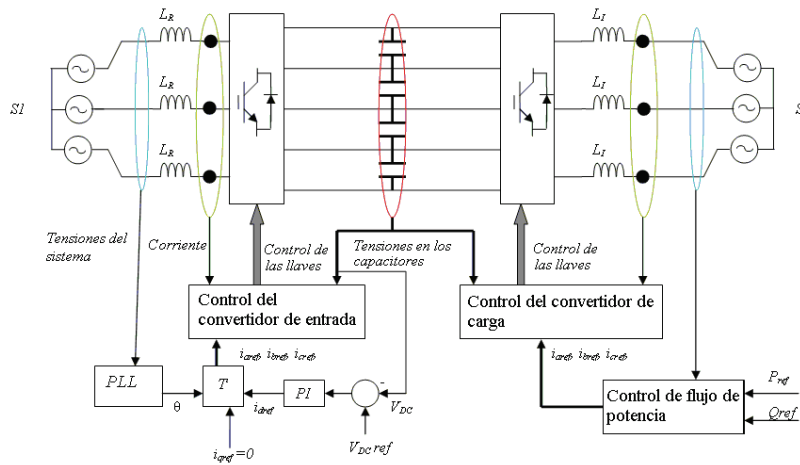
$L_R$

$L_R$

$L_R$

$L_I$

$L_I$

$L_I$

S1

S

Tensiones del sistema

Corriente

Control de las llaves

Tensiones en los capacitores

Control de las llaves

Control del convertidor de entrada

Control del convertidor de carga

$i_{caref}$ $i_{cbref}$ $i_{ccref}$

$i_{caref}$ $i_{cbref}$ $i_{ccref}$

PLL

θ

T

$i_{dref}$

PI

-

$V_{DC}$

$i_{qref}=0$

$V_{DC}\,ref$

Control de flujo de potencia

$P_{ref}$

Qref